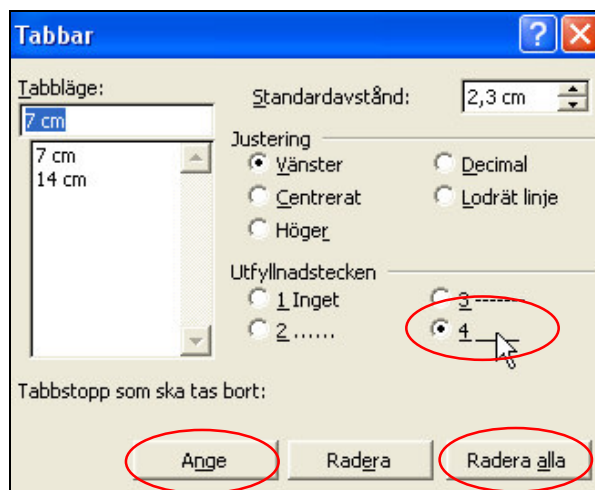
Tabbar

?

Tabbläge:

7 cm

7 cm
14 cm

Standardavstånd:

2,3 cm

Justering

Vänster

Decimal

Centrerat

Lodrät linje

Höger

Utfyllnadstecken

1 Inget

3 -------

2 ......

4 ___

Tabbstopp som ska tas bort:

Ange

Radera

Radera alla